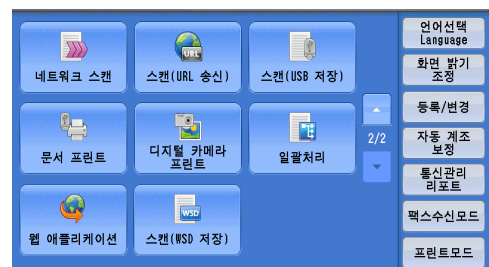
네트워크 스캔

URL

스캔(URL 송신)

스캔(USB 저장)

문서 프린트

디지털 카메라 프린트

일괄처리

웹 애플리케이션

WSD

스캔(WSD 저장)

2/2

언어선택 Language

화면 밝기 조정

등록/변경

자동 계조 보정

통신관리 리포트

팩스수신모드

프린트모드